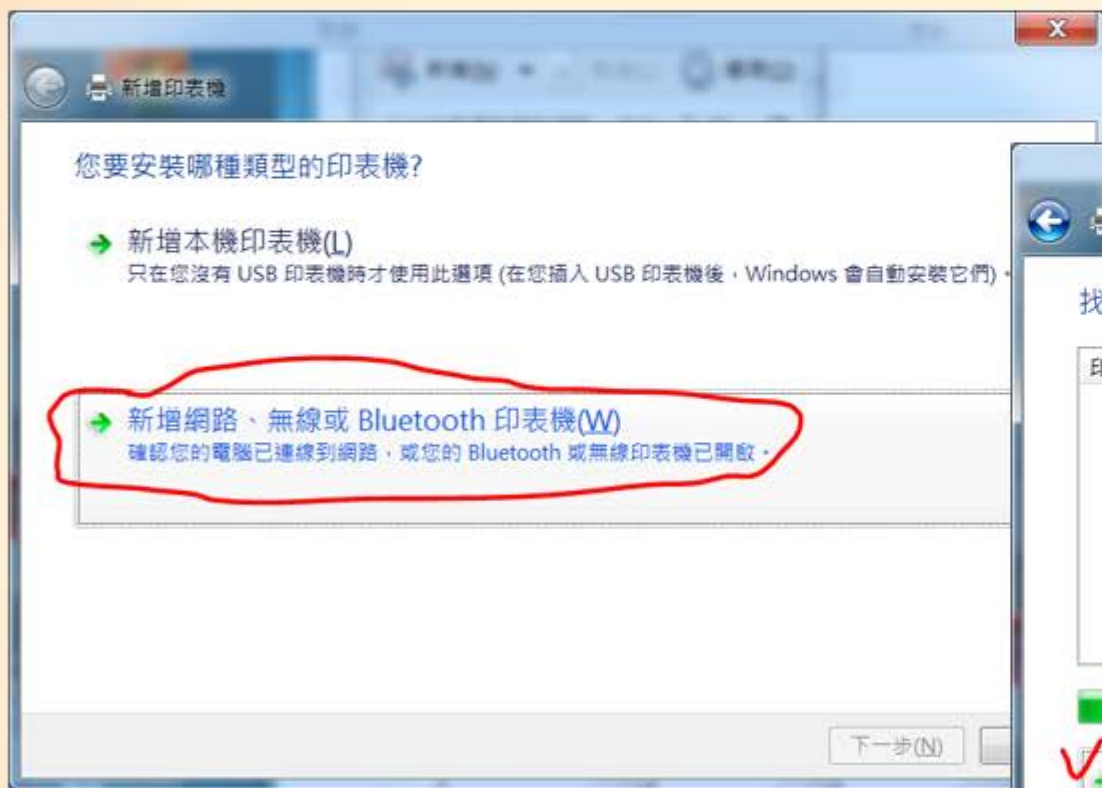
新增印表機

您要安裝哪種類型的印表機?

新增本機印表機(L)
只在您沒有 USB 印表機時才使用此選項 (在您插入 USB 印表機後，Windows 會自動安裝它們)。

新增網路、無線或 Bluetooth 印表機(W)
確認您的電腦已連線到網路，或您的 Bluetooth 或無線印表機已開啟。

下一步(N)

找

印